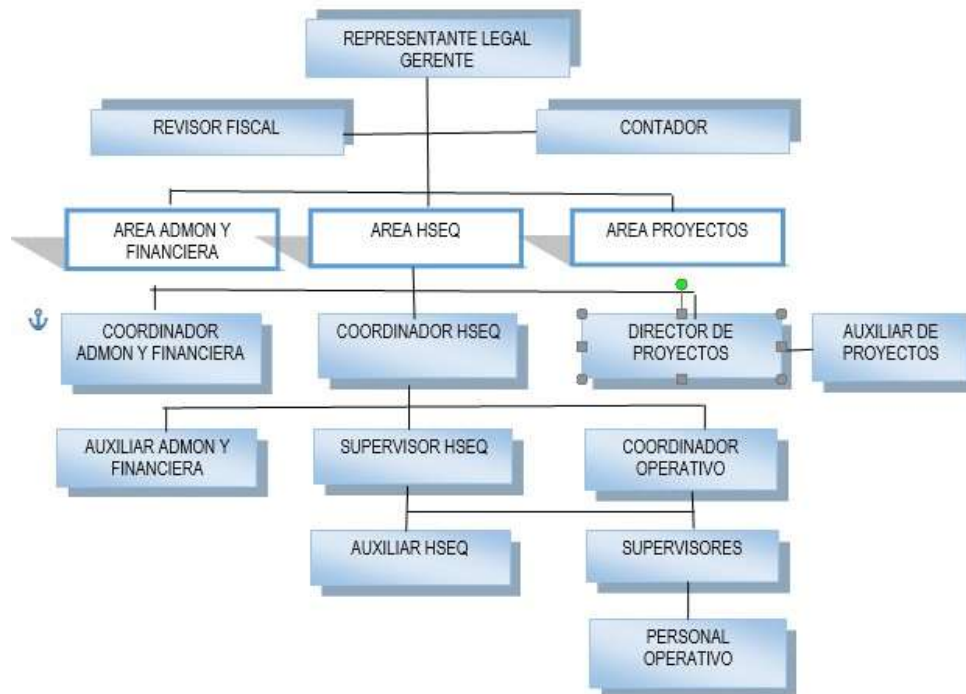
REPRESENTANTE LEGAL
GERENTE

REVISOR FISCAL

CONTADOR

AREA ADMON Y FINANCIERA

AREA HSEQ

AREA PROYECTOS

COORDINADOR ADMON Y FINANCIERA

COORDINADOR HSEQ

DIRECTOR DE PROYECTOS

AUXILIAR DE PROYECTOS

AUXILIAR ADMON Y FINANCIERA

SUPERVISOR HSEQ

COORDINADOR OPERATIVO

AUXILIAR HSEQ

SUPERVISORES

PERSONAL OPERATIVO